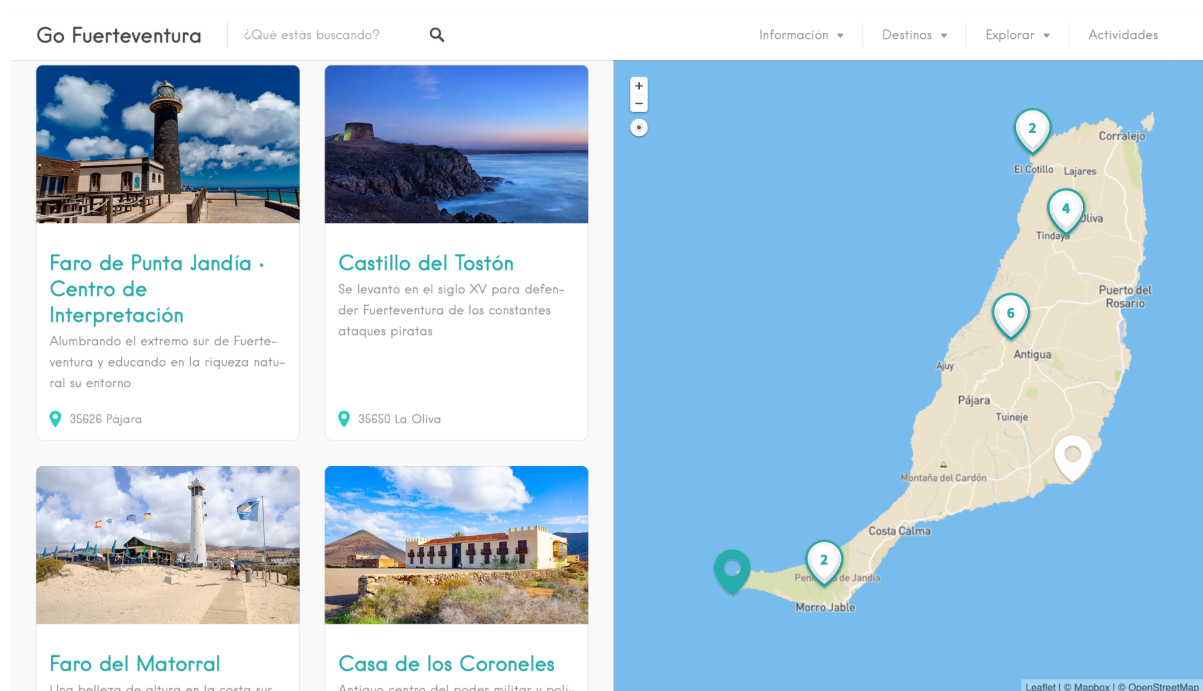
Go Fuerteventura ¿Qué estás buscando?

Informacion ▾ Destinos ▾ Explorar ▾ Actividades

Faro de Punta Jandía · Centro de Interpretación

Alumbrando el extremo sur de Fuerteventura y educando en la riqueza natural su entorno

35626 Pájara

Castillo del Tostón

Se levantó en el siglo XV para defender Fuerteventura de los constantes ataques piratas

35650 La Oliva

Faro del Matorral

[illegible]

Casa de los Coroneles

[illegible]

+
−

2
Corralejo
El Cotillo
Lajares
4
Oliva
Tindaya
Puerto del Rosario
6
Antigua
Ajuy
Pájara
Tuineje
Montaña del Cardón
Costa Calma
2
Península de Jandía
Morro Jable

Leaflet | © Mapbox | © OpenStreetMap